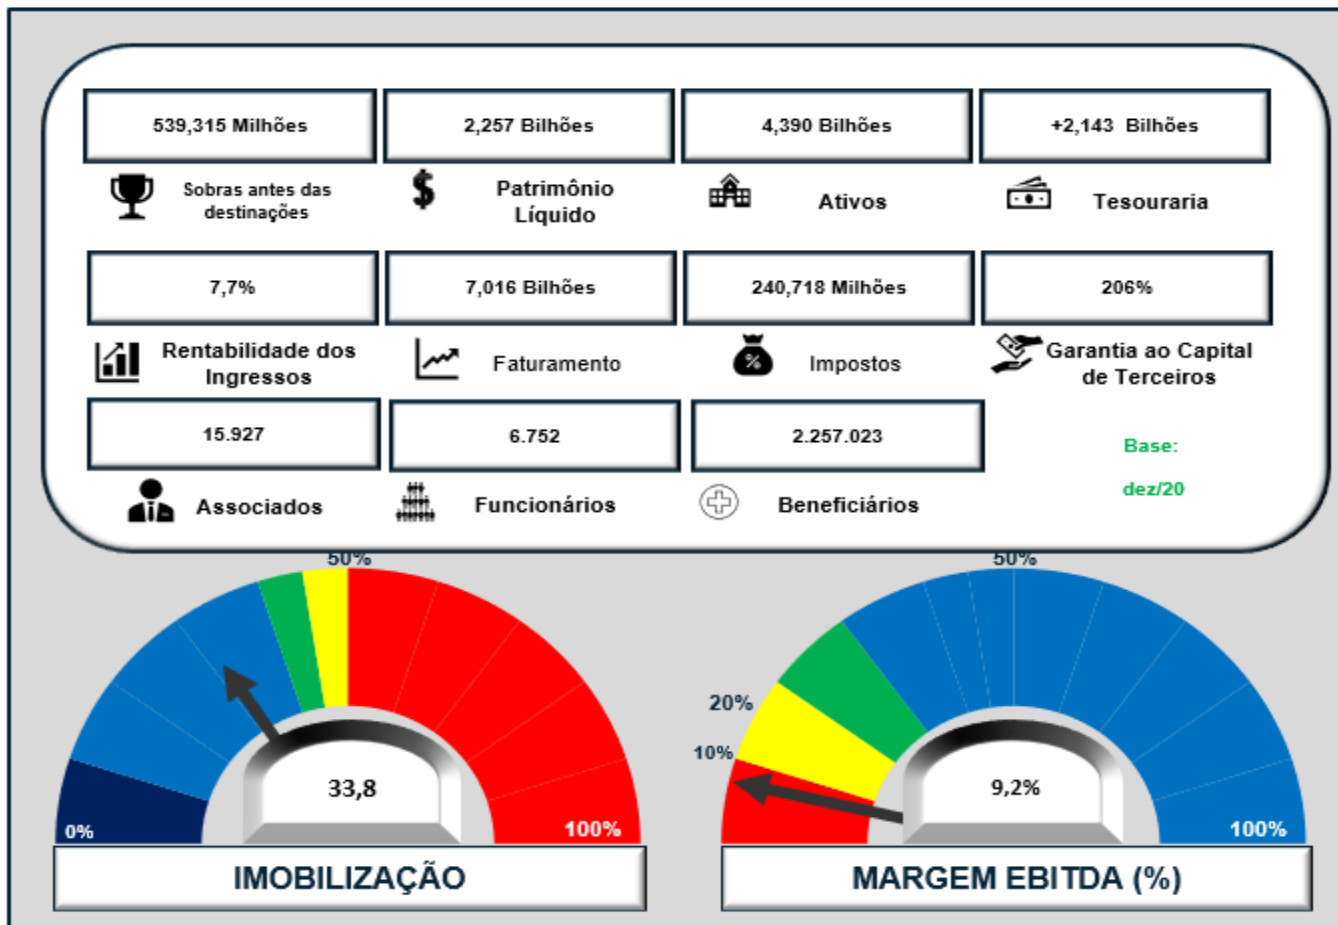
539,315 Milhões

2,257 Bilhões

4,390 Bilhões

+2,143 Bilhões

Sobras antes das destinações

Patrimônio Líquido

Ativos

Tesouraria

7,7%

7,016 Bilhões

240,718 Milhões

206%

Rentabilidade dos Ingressos

Faturamento

Impostos

Garantia ao Capital de Terceiros

15.927

6.752

2.257.023

Base:

dez/20

Associados

Funcionários

Beneficiários

50%

0%

33,8

100%

IMOBILIZAÇÃO

50%

20%

10%

9,2%

100%

MARGEM EBITDA (%)